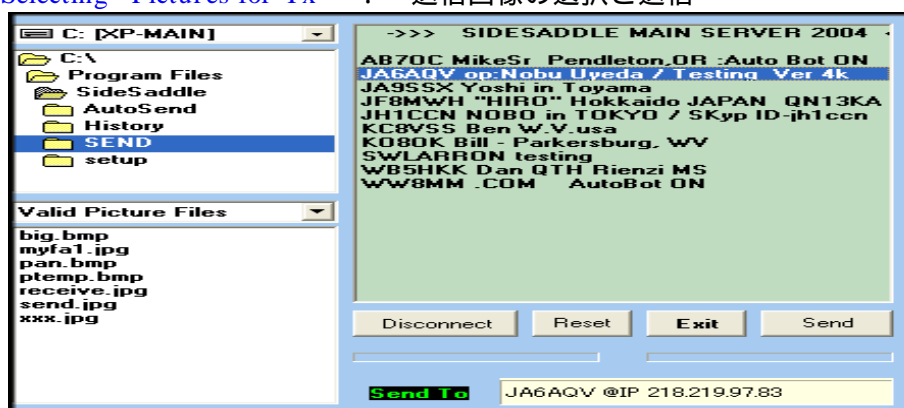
Selecting "Pictures for Tx" ・ 送信画像の選択と送信

C: [XP-MAIN]

C:\
Program Files
SideSaddle
AutoSend
History
SEND
setup

Valid Picture Files

big.bmp
myfa1.jpg
pan.bmp
ptemp.bmp
receive.jpg
send.jpg
xxx.jpg

->>> SIDESADDLE MAIN SERVER 2004

AB7OC MikeSr Pendleton,OR :Auto Bot ON
JA6AQV op:Nobu Uyeda / Testing Ver 4k
JA9SSX Yoshi in Toyama
JF8MWH "HIRO" Hokkaido JAPAN QN13KA
JH1CCN NOBO in TOKYO / SKyp ID-jh1ccn
KC8VSS Ben W.V.usa
KO8OK Bill - Parkersburg, WV
SWLARRON testing
WB5HKK Dan QTH Rienzi MS
WW8MM .COM AutoBot ON

Disconnect
Reset
Exit
Send

Send To
JA6AQV @IP 218.219.97.83